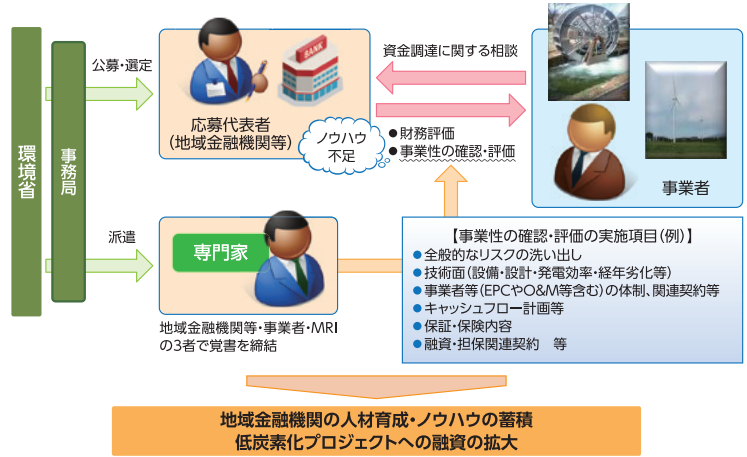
環境省

事務局

公募・選定

BANK

応募代表者
（地域金融機関等）

ノウハウ
不足

資金調達に関する相談

●財務評価
●事業性の確認・評価

事業者

派遣

専門家

地域金融機関等・事業者・MRI
の3者で覚書を締結

【事業性の確認・評価の実施項目（例）】
●全般的なリスクの洗い出し
●技術面（設備・設計・発電効率・経年劣化等）
●事業者等（EPCやO&M等含む）の体制、関連契約等
●キャッシュフロー計画等
●保証・保険内容
●融資・担保関連契約　等

地域金融機関の人材育成・ノウハウの蓄積
低炭素化プロジェクトへの融資の拡大